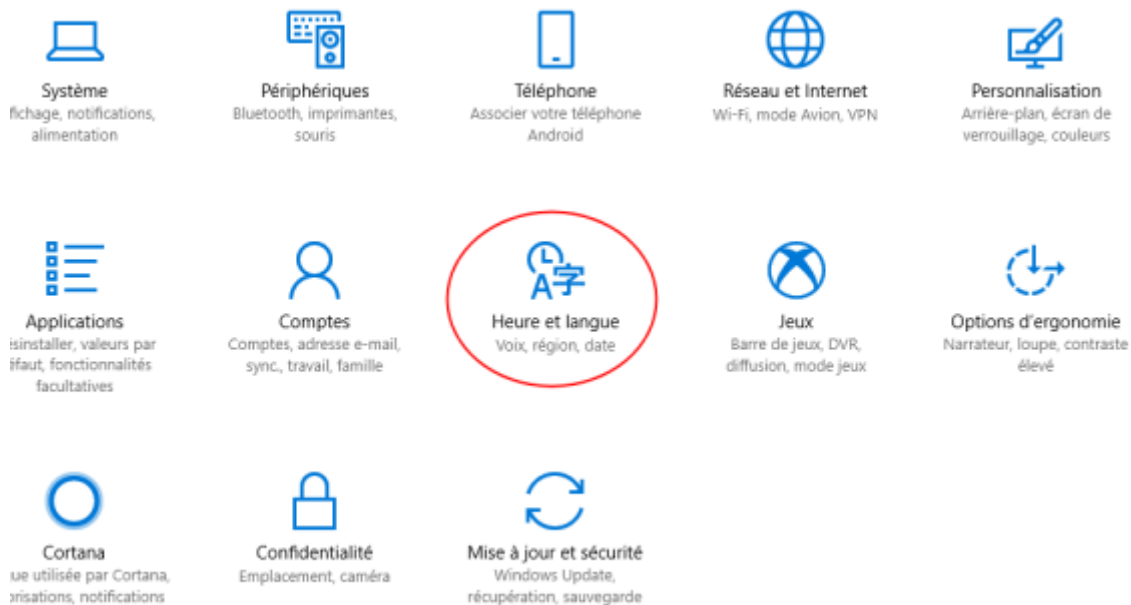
Système
fichage, notifications, alimentation

Périphériques
Bluetooth, imprimantes, souris

Téléphone
Associer votre téléphone Android

Réseau et Internet
Wi-Fi, mode Avion, VPN

Personnalisation
Arrière-plan, écran de verrouillage, couleurs

Applications
ésinstaller, valeurs par éfaut, fonctionnalités facultatives

Comptes
Comptes, adresse e-mail, sync., travail, famille

Heure et langue
Voix, région, date

Jeux
Barre de jeux, DVR, diffusion, mode jeux

Options d'ergonomie
Narrateur, loupe, contraste élevé

Cortana
ue utilisée par Cortana, orisations, notifications

Confidentialité
Emplacement, caméra

Mise à jour et sécurité
Windows Update, récupération, sauvegarde